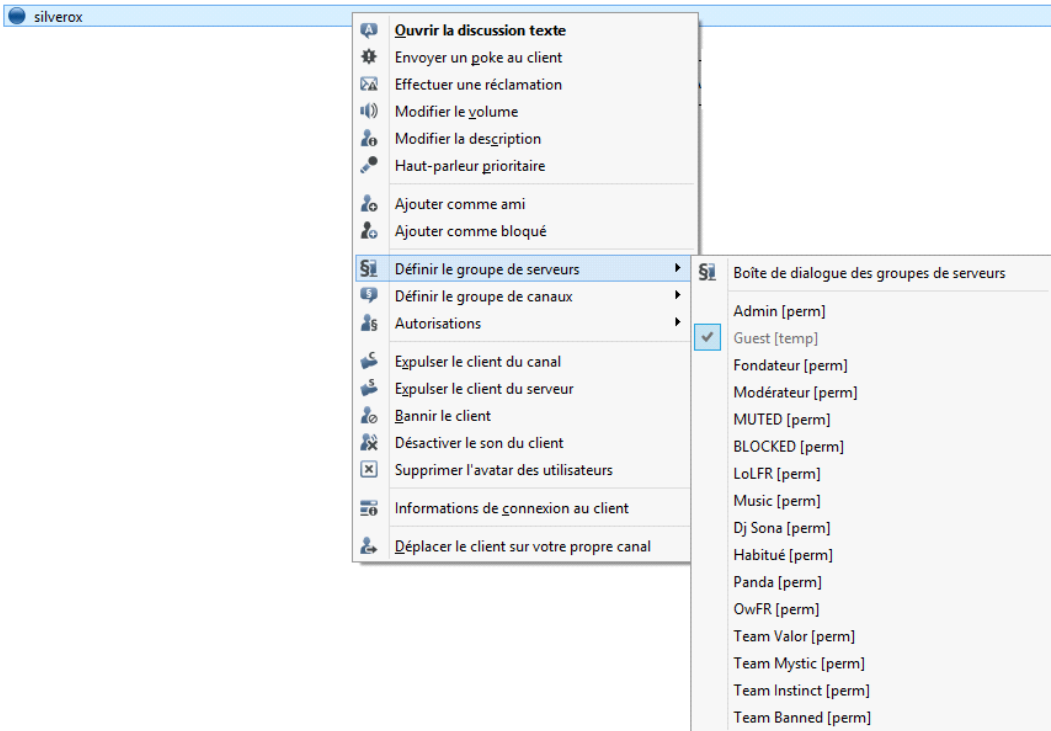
silverox

Ouvrir la discussion texte
Envoyer un poke au client
Effectuer une réclamation
Modifier le volume
Modifier la description
Haut-parleur prioritaire

Ajouter comme ami
Ajouter comme bloqué

Définir le groupe de serveurs
Définir le groupe de canaux
Autorisations

Expulser le client du canal
Expulser le client du serveur
Bannir le client
Désactiver le son du client
Supprimer l'avatar des utilisateurs

Informations de connexion au client

Déplacer le client sur votre propre canal

Boîte de dialogue des groupes de serveurs

Admin [perm]
Guest [temp]
Fondateur [perm]
Modérateur [perm]
MUTED [perm]
BLOCKED [perm]
LoLFR [perm]
Music [perm]
Dj Sona [perm]
Habitué [perm]
Panda [perm]
OwFR [perm]
Team Valor [perm]
Team Mystic [perm]
Team Instinct [perm]
Team Banned [perm]